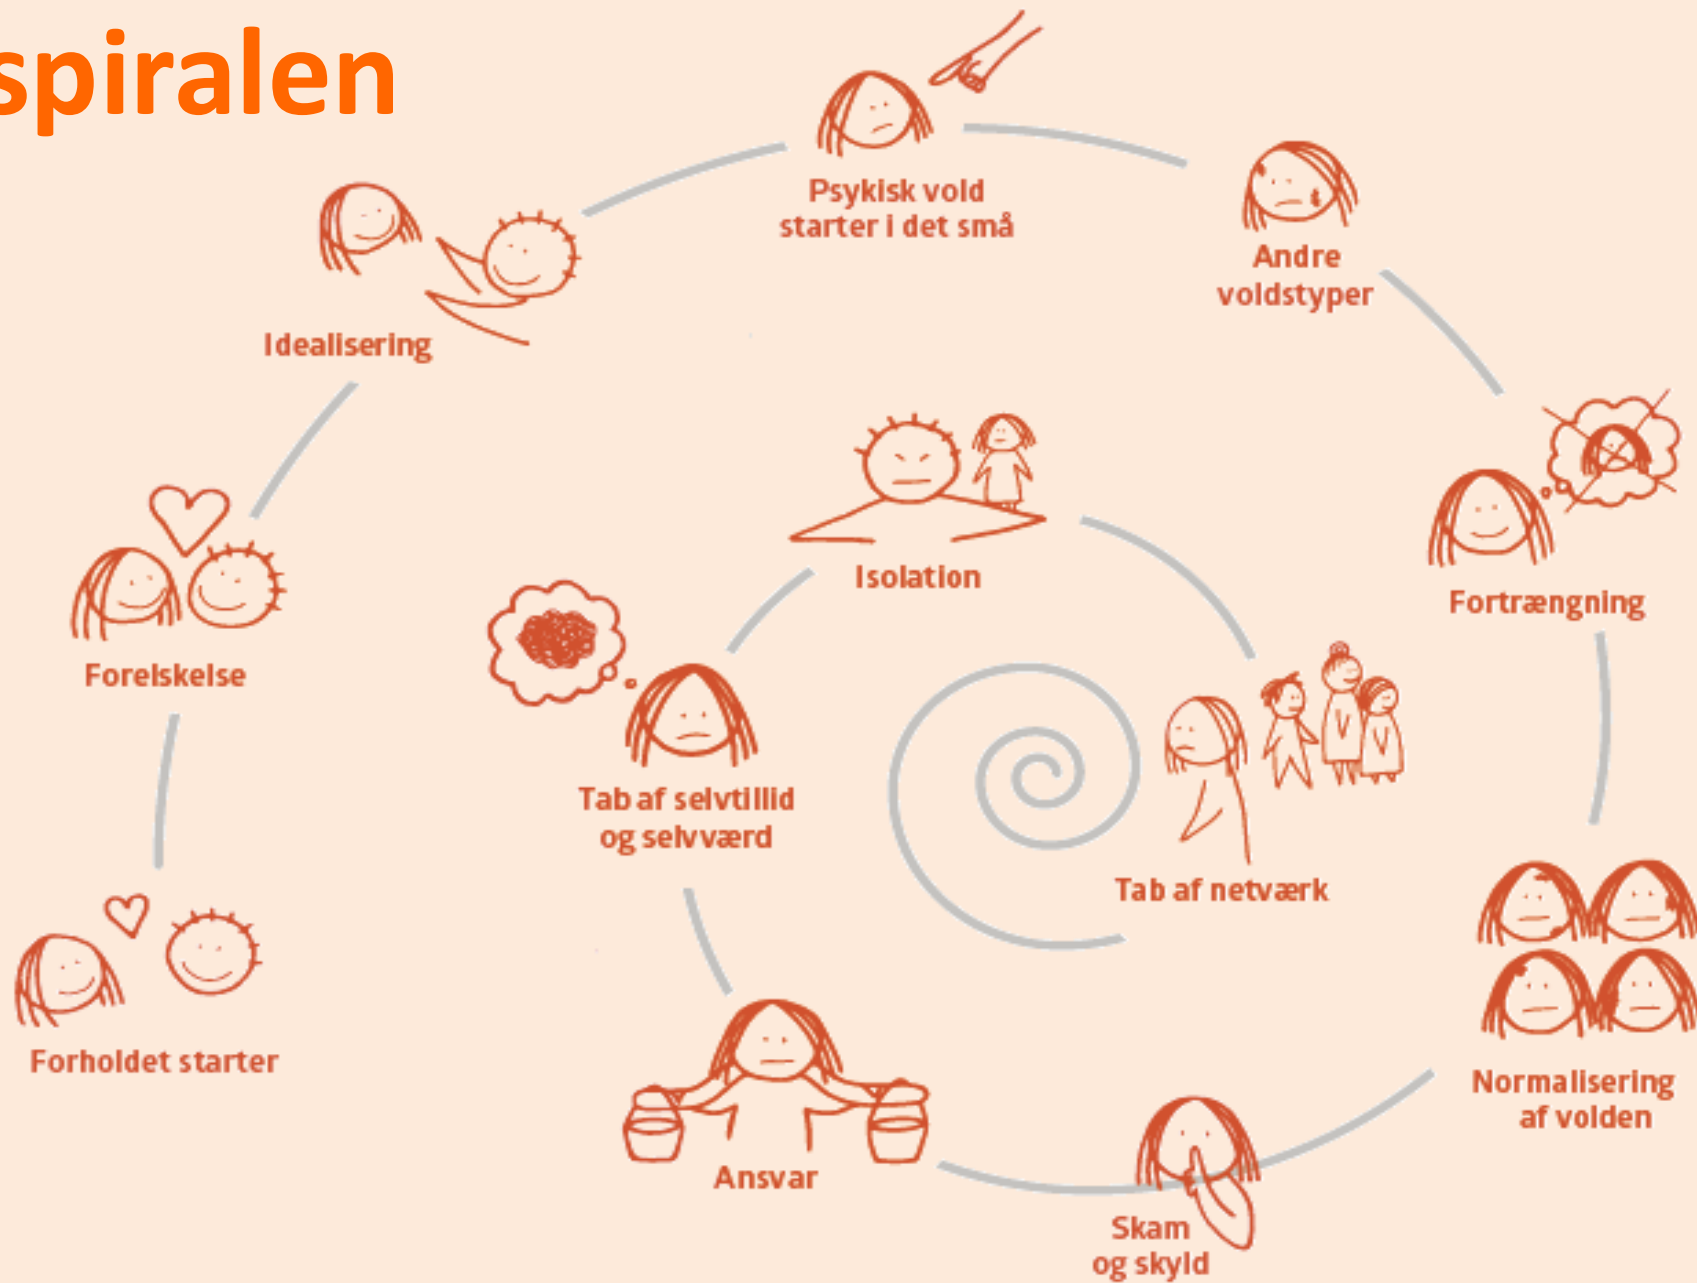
spiralen

Psykisk vold starter i det små

Andre voldstyper

Idealisering

Fortrængning

Forelskelse

Isolation

Tab af selvtillid og selvværd

Tab af netværk

Forholdet starter

Normalisering af volden

Ansvar

Skam og skyld